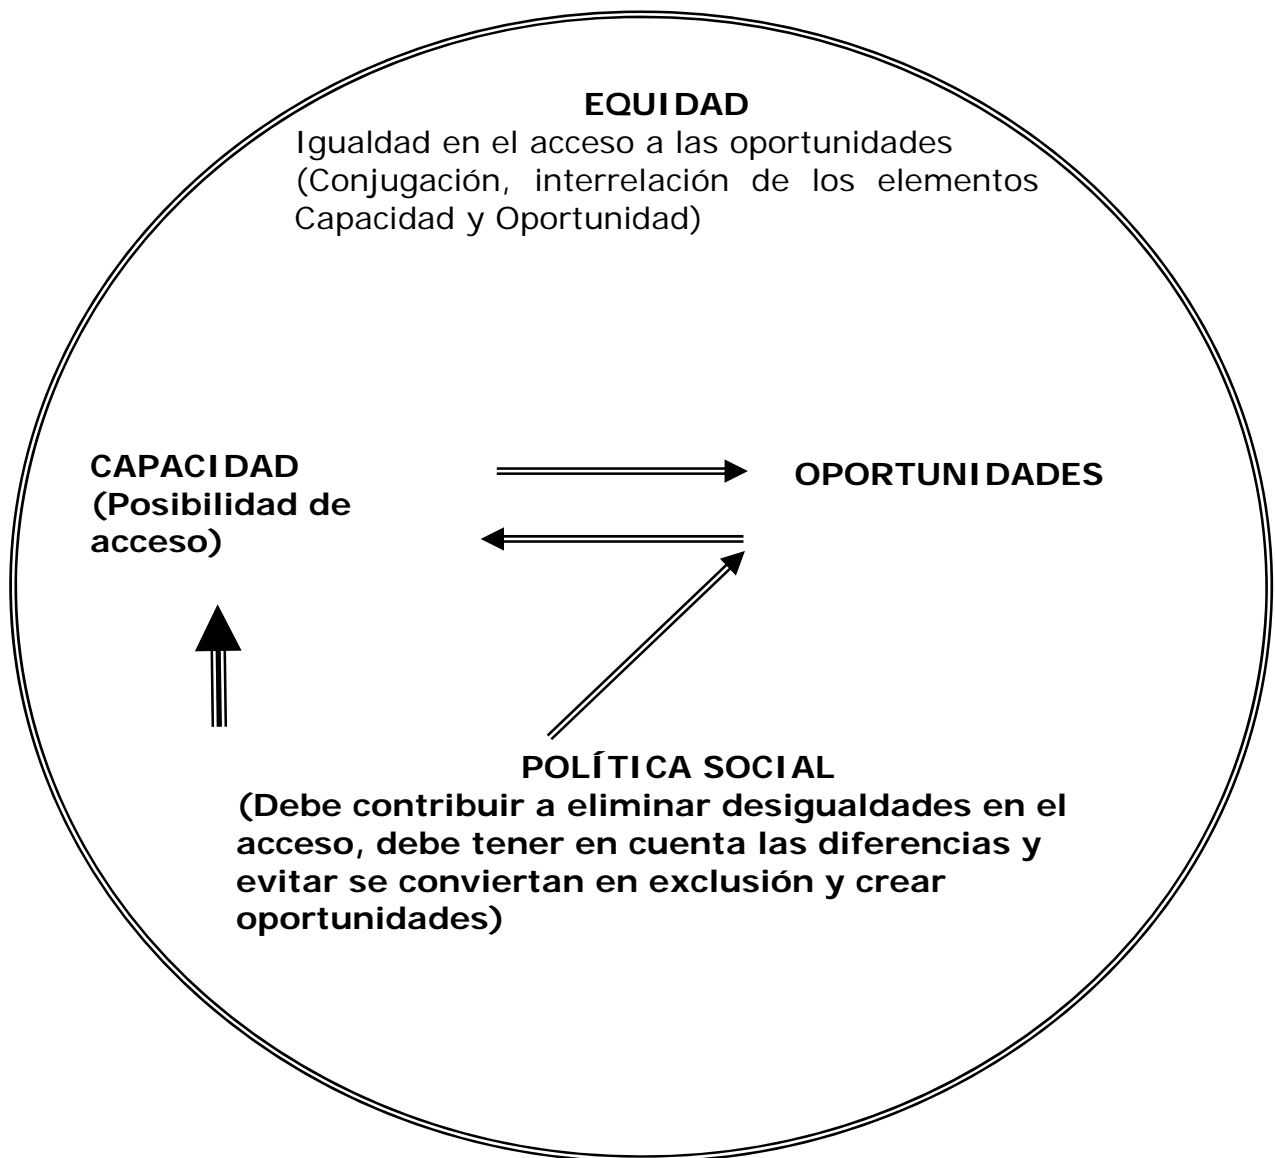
EQUIDAD
Igualdad en el acceso a las oportunidades (Conjugación, interrelación de los elementos Capacidad y Oportunidad)

CAPACIDAD
(Posibilidad de acceso)

OPORTUNIDADES

POLÍTICA SOCIAL
(Debe contribuir a eliminar desigualdades en el acceso, debe tener en cuenta las diferencias y evitar se conviertan en exclusión y crear oportunidades)